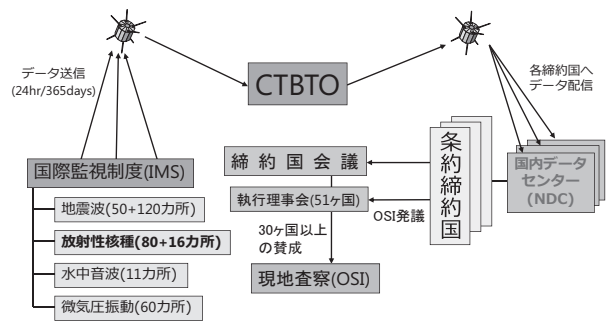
データ送信
(24hr/365days)

CTBTO

各締約国へ
データ配信

国際監視制度(IMS)

地震波(50+120カ所)

放射性核種(80+16カ所)

水中音波(11カ所)

微気圧振動(60カ所)

締約国会議

執行理事会(51ヶ国)

OSI発議

30ヶ国以上
の賛成

現地査察(OSI)

条約締約国

国内データ
センター
(NDC)